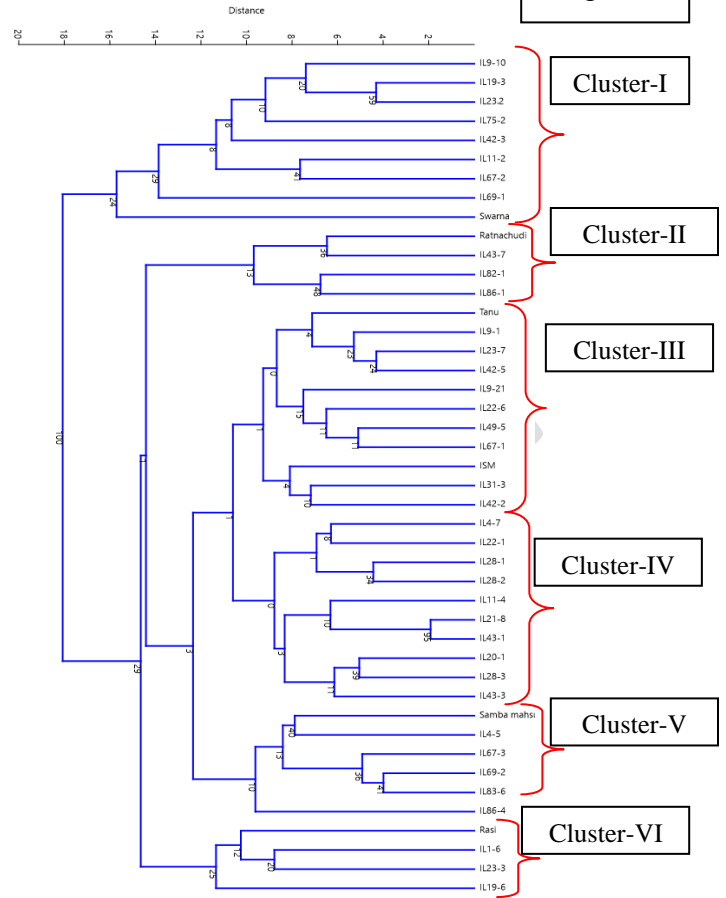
Distance

20 18 16 14 12 10 8 6 4 2

IL9-10
IL19-3
IL23.2
IL75-2
IL42-3
IL11-2
IL67-2
IL69-1
Swarna
Ratnachudi
IL43-7
IL82-1
IL86-1
Tanu
IL9-1
IL23-7
IL42-5
IL9-21
IL22-6
IL49-5
IL67-1
ISM
IL31-3
IL42-2
IL4-7
IL22-1
IL28-1
IL28-2
IL11-4
IL21-8
IL43-1
IL20-1
IL28-3
IL43-3
Samba mahsi
IL4-5
IL67-3
IL69-2
IL83-6
IL86-4
Rasi
IL1-6
IL23-3
IL19-6

20 59 10 8 8 41 29 24 36 13 48 4 25 24 0 15 11 11 1 4 10 1 8 34 0 10 95 3 39 11 3 40 15 36 41 10 29 100 12 20 25

Cluster-I
Cluster-II
Cluster-III
Cluster-IV
Cluster-V
Cluster-VI